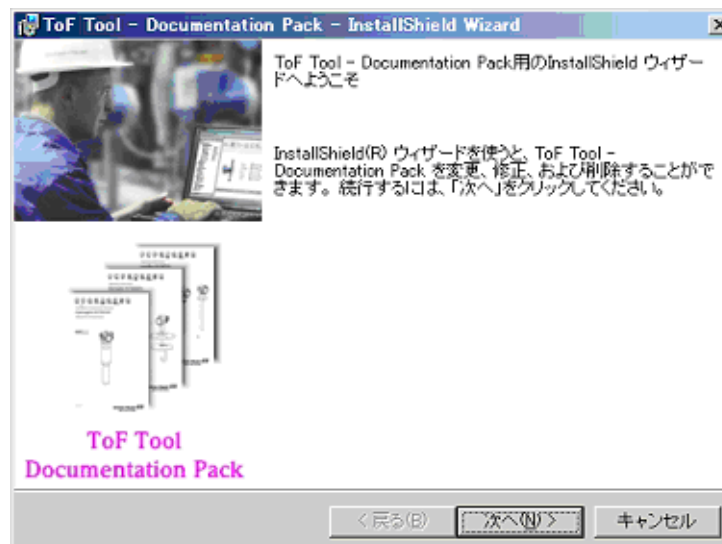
ToF Tool - Documentation Pack - InstallShield Wizard

ToF Tool - Documentation Pack用のInstallShield ウィザードへようこそ

InstallShield(R) ウィザードを使うと、ToF Tool - Documentation Pack を変更、修正、および削除することができます。続行するには、「次へ」をクリックしてください。

ToF Tool Documentation Pack

< 戻る(B)
次へ(N) >
キャンセル